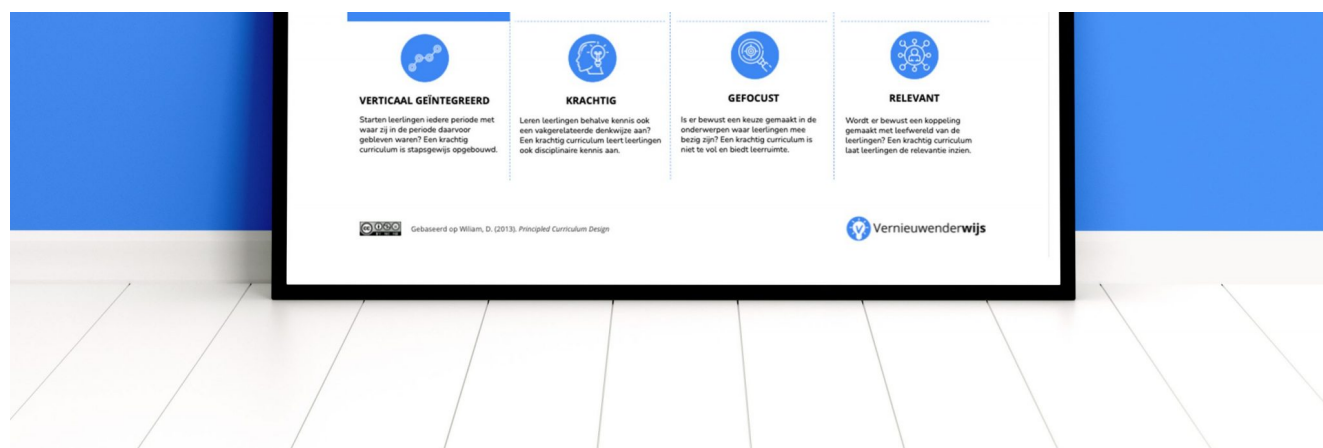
VERTICAAL GEÏNTEGREERD

Starten leerlingen iedere periode met waar zij in de periode daarvoor gebleven waren? Een krachtig curriculum is stapsgewijs opgebouwd.

KRACHTIG

Leren leerlingen behalve kennis ook een vakgerelateerde denkwijze aan? Een krachtig curriculum leert leerlingen ook disciplinaire kennis aan.

GEFOCUST

Is er bewust een keuze gemaakt in de onderwerpen waar leerlingen mee bezig zijn? Een krachtig curriculum is niet te vol en biedt leerruimte.

RELEVANT

Wordt er bewust een koppeling gemaakt met leefwereld van de leerlingen? Een krachtig curriculum laat leerlingen de relevantie inzien.

Gebaseerd op Wiliam, D. (2013). *Principled Curriculum Design*

Vernieuwenderwijs